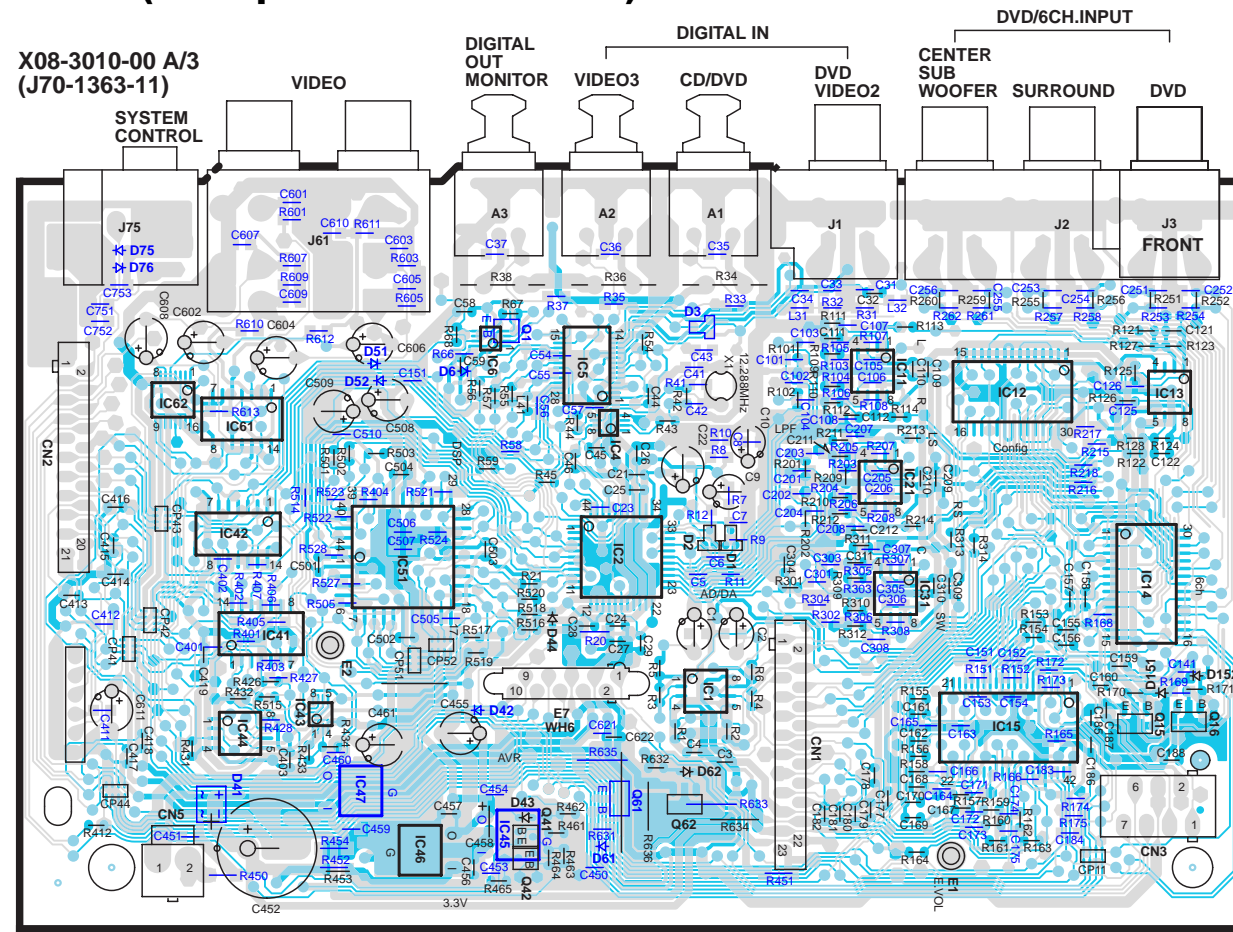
X08-3010-00 A/3
(J70-1363-11)

SYSTEM CONTROL

VIDEO

DIGITAL OUT MONITOR

DIGITAL IN

VIDEO3

CD/DVD

DVD VIDEO2

DVD/6CH.INPUT

CENTER SUB WOOFER

SURROUND

DVD

J75
D75
D76

J61
C601
R601
C610 R611
C607
C603
R603
R607
R609
C605
C609
R605
C753
C751
C752

A3
C37
R38

A2
C36
R36

A1
C35
R34

J1

J2

J3
FRONT

CN2

IC62
IC61
R613
IC42
IC41
IC44
IC43
IC51
IC5
IC6
IC4
IC2
IC1
IC11
IC21
IC31
IC12
IC13
IC14
IC15
IC46
IC47
IC45

D51
D52
D6
D3
D2
D1
D44
D42
D41
D43
D61
D62
D151
D152

Q1
Q61
Q62
Q41
Q42
Q15
Q16

12.288MHz
LPF
AD/DA
DSP
Config
6ch
SW
AVR
E7
WH6
E2
E1
E.VOL
3.3V

CN1
CN3
CN5
CP41
CP42
CP43
CP44
CP51
CP52
CP11

C451
R450
C452
R412
C459
R454
R452
R453
R465
C450
R451
R164
R634
R633
R636
R631
R632
R635
C621
C622
R462
R461
R463
R464
C453
C454
C455
C457
C458
C456
C460
C461
R434
R433
R428
R515
R432
R426
R427
R403
R405
R401
R406
R407
R402
C401
C402
C413
C414
C412
C415
C416
C417
C418
C411
C419
C611
C602
C604
C606
C608
R610
R612
C509
C510
C508
C151
C504
R503
R501
R502
R514
R523
R404
R521
R522
C506
C507
R524
C501
R528
R527
R505
C503
C505
C502
R517
R519
R520
R518
R516
R21
C58
R67
R65
R66
C59
R56
R57
R55
R37
R35
R33
C54
C55
C56
C57
R44
R58
R59
R45
C45
C21
C25
C26
C23
R54
C44
C43
C41
C42
R41
R42
R43
C22
C9
C8
C10
R10
R8
R7
C7
R12
R9
C5
R11
C24
C28
R20
C27
C29
C2
R5
R3
R1
R2
R4
R6
C4
C3
C33
C31
C32
L32
C34
L31
R32
R31
R111
C107
R113
C103
C111
R104
C105
R105
R103
R101
C101
C102
C104
C106
R106
R102
R112
R108
R114
C108
C112
C110
C109
R211
C211
R213
C203
R201
R205
R207
R203
R204
C205
C206
R202
C201
R209
C202
R210
C204
R212
R206
R208
R214
C208
C212
C210
C209
R311
C307
C303
R307
R305
R301
C301
C306
R303
C305
R302
R304
R306
R310
R308
R312
C308
C310
C309
R313
R314
R309
C304
C256
R260
R259
C255
C253
R255
C254
R256
C251
R251
C252
R252
R262
R261
R257
R258
R253
R254
R121
C121
R127
R123
R125
C126
C125
R126
R217
R215
R218
R216
R128
R122
C124
C122
C157
C158
R153
R154
C155
C156
R168
C159
C160
R170
R169
R171
R172
R173
C141
C151
C152
R151
R152
C153
C154
C163
R165
C161
R155
C165
R162
C162
R156
C167
R167
C166
R166
C171
C183
C172
R157
R159
C173
R160
R161
R163
C174
C175
R174
R175
C184
C186
C187
C188
C170
C164
R168
C169
C176
C177
C178
C179
C180
C181
C182
R158